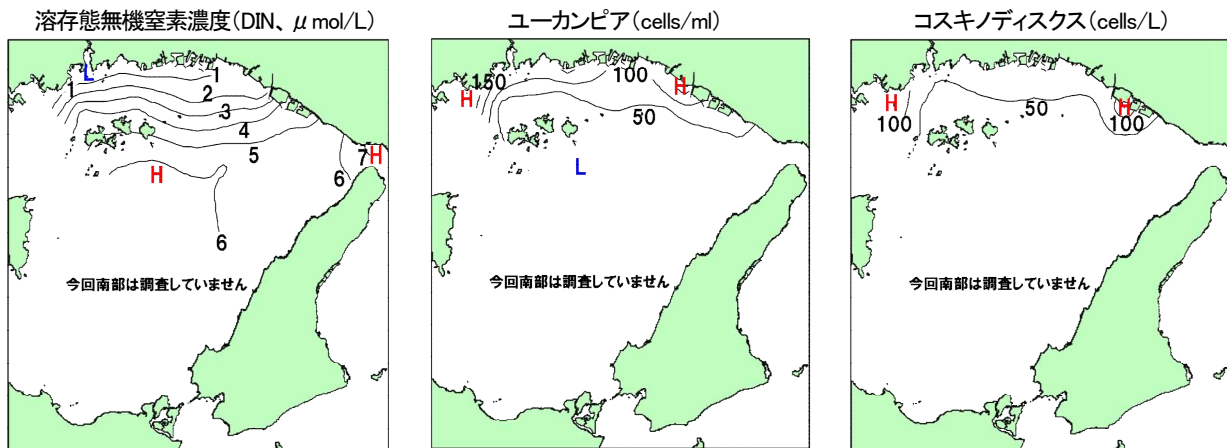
溶存態無機窒素濃度(DIN、$\mu$ mol/L)

L
1
1
2
3
4
5
7
H
6
H
6

今回南部は調査していません

ユーカンピア(cells/ml)

150
H
100
H
50
L

今回南部は調査していません

コスキノディスクス(cells/L)

H
100
50
H
100

今回南部は調査していません